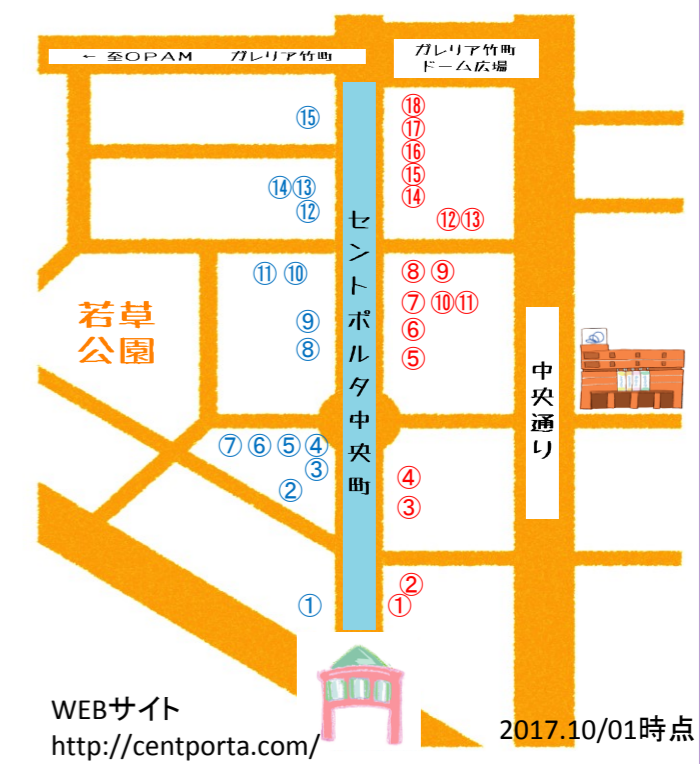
← 至OPAM　ガレリア竹町

ガレリア竹町
ドーム広場

⑮
⑱
⑰
⑯
⑮
⑭
⑭⑬
⑫
⑫⑬
⑪ ⑩
⑧ ⑨
⑦ ⑩⑪
⑥
⑨
⑧
⑤

若草
公園

セントポルタ中央町

中央通り

⑦ ⑥ ⑤ ④
③
②
④
③
②
①
①

WEBサイト
http://centporta.com/

2017.10/01時点